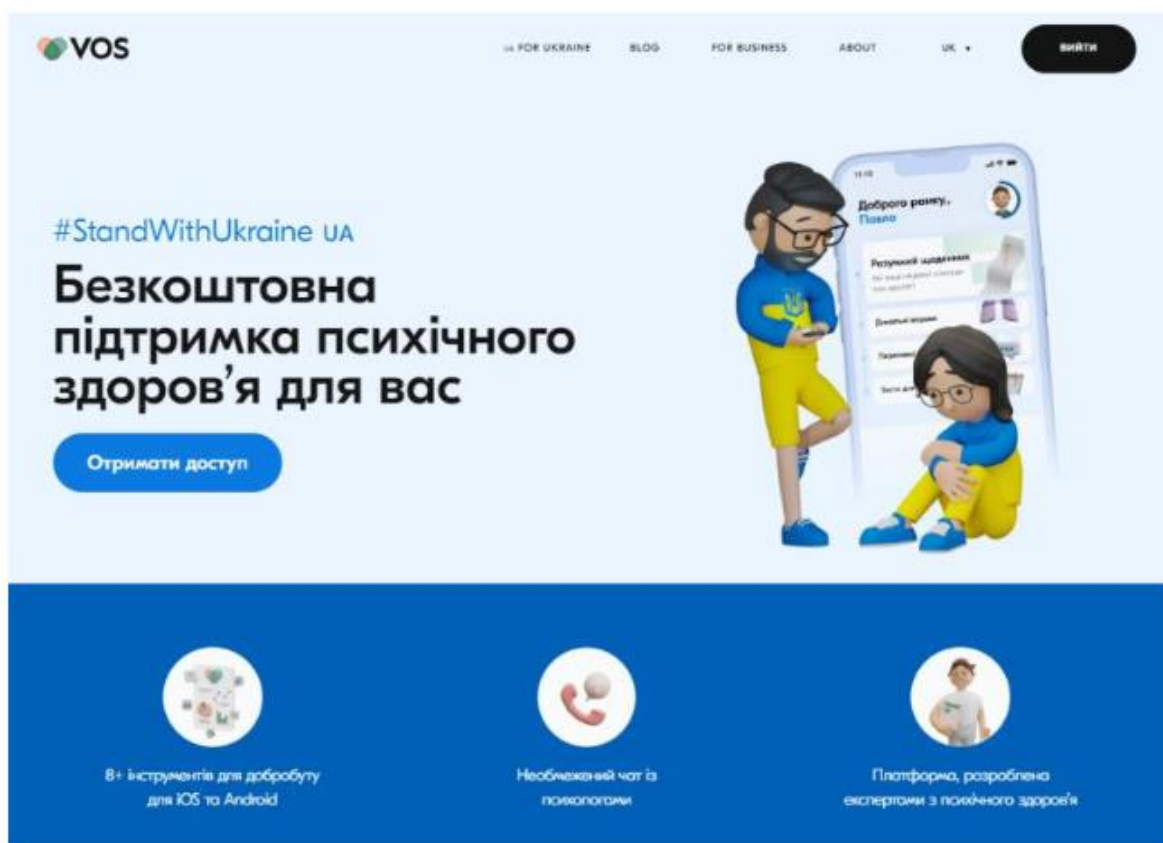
VOS

UA FOR UKRAINE BLOG FOR BUSINESS ABOUT UK ▾ ВИЙТИ

#StandWithUkraine UA

Безкоштовна підтримка психічного здоров'я для вас

Отримати доступ

Доброго ранку, Павло

Ресурсний щоденник

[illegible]

8+ інструментів для добробуту для IOS та Android

Необмежений чат із психологами

Платформа, розроблена експертами з психічного здоров'я